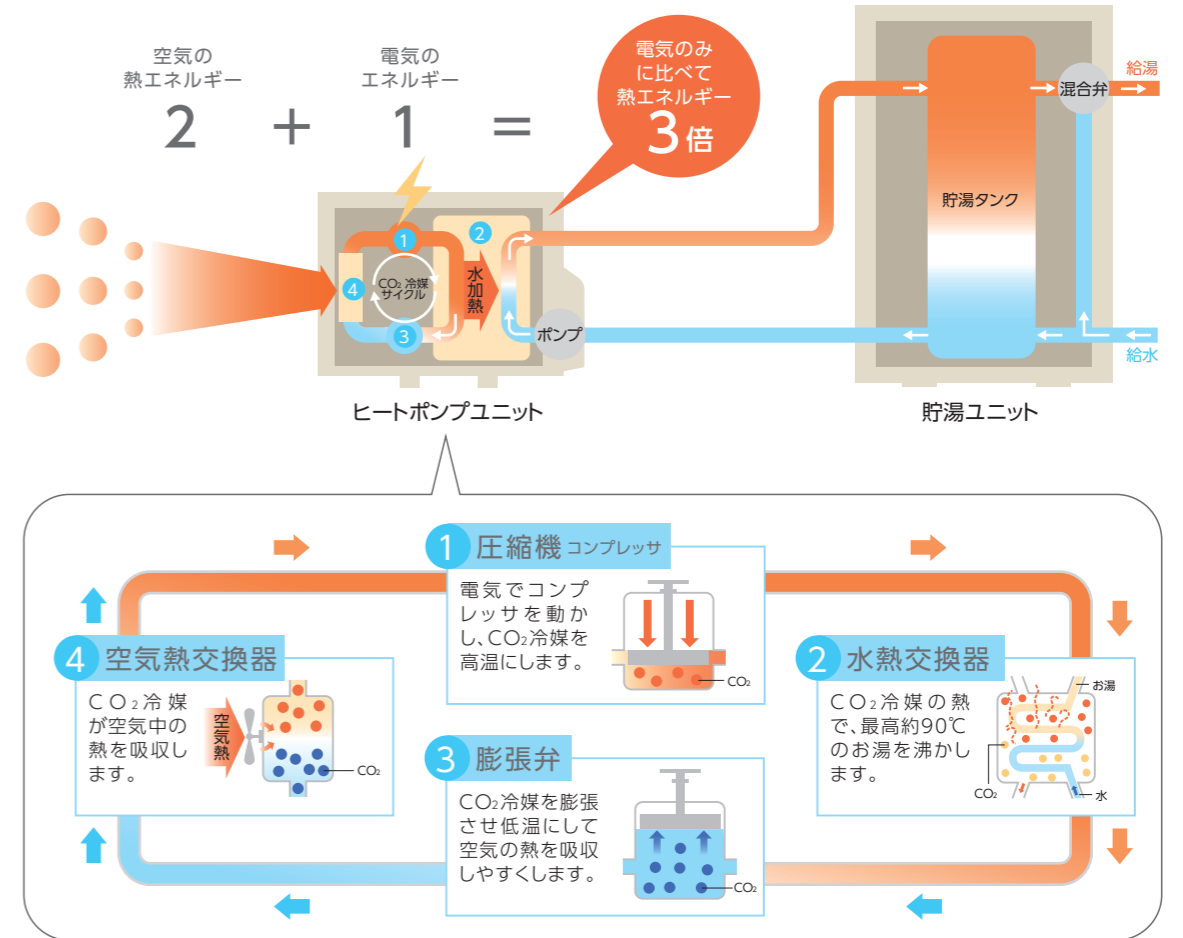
空気の
熱エネルギー
2 + 1 =
電気の
エネルギー

電気のみに比べて熱エネルギー3倍

混合弁
給湯
貯湯タンク
給水

1 2 4 3
$CO_2$冷媒サイクル
水加熱
ポンプ

ヒートポンプユニット
貯湯ユニット

1 圧縮機 コンプレッサ
電気でコンプレッサを動かし、$CO_2$冷媒を高温にします。
$CO_2$

2 水熱交換器
$CO_2$冷媒の熱で、最高約90℃のお湯を沸かします。
お湯
$CO_2$
水

3 膨張弁
$CO_2$冷媒を膨張させ低温にして空気の熱を吸収しやすくします。
$CO_2$

4 空気熱交換器
$CO_2$冷媒が空気中の熱を吸収します。
空気熱
$CO_2$